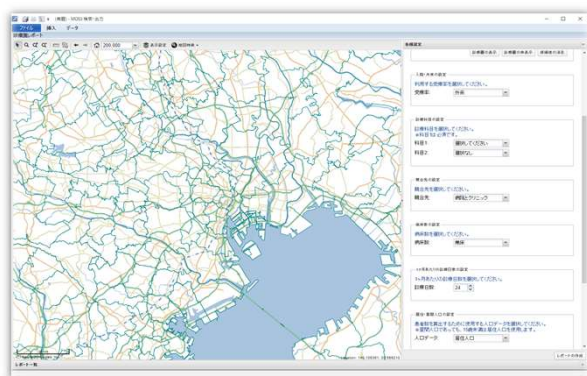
ファイル　挿入　データ

200,000

診療圏の表示

受療率

外来

診療科目

科目1　選択してください

科目2　選択なし

競合先

競合先　病院&クリニック

病床数

病床

診療日数

24

人口データ

レポート作成

レポート一覧